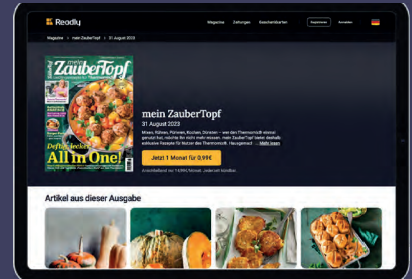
Readly

Magazine Zeitungen Geschenkkarten Registrieren Anmelden

Magazine > mein ZauberTopf > 31 August 2023

mein ZauberTopf

Deftig lecker All in One!

mein ZauberTopf

31 August 2023

Mixen, Rühren, Pürieren, Kochen, Dünsten – wer den Thermomix® einmal genutzt hat, möchte ihn nicht mehr missen. mein ZauberTopf bietet ebenfalls exklusive Rezepte für Nutzer des Thermomix®. Herausgeber: ... Mehr lesen

Jetzt 1 Monat für 0,99€

Anschließend nur 14,99€/Monat. Jederzeit kündbar.

Artikel aus dieser Ausgabe